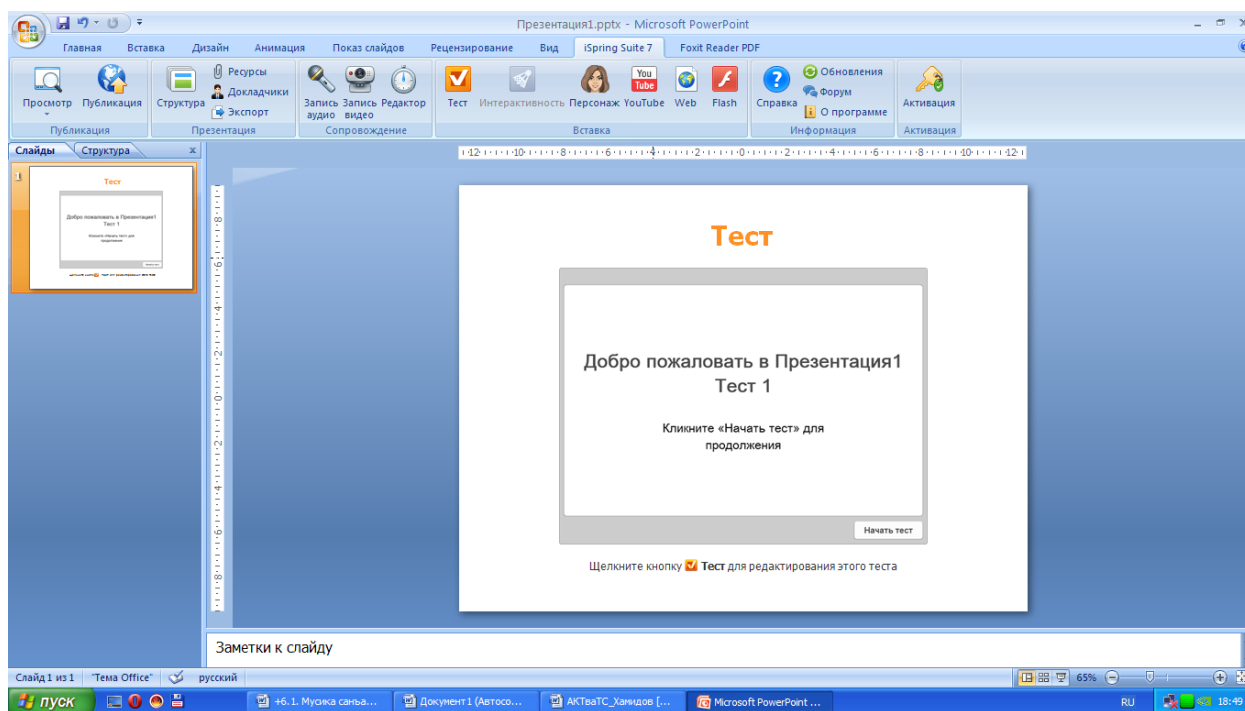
Презентация1.pptx - Microsoft PowerPoint

Главная Вставка Дизайн Анимация Показ слайдов Рецензирование Вид iSpring Suite 7 Foxit Reader PDF

Просмотр Публикация
Публикация

Структура Ресурсы Докладчики Экспорт
Презентация

Запись аудио Запись видео Редактор
Сопровождение

Тест Интерактивность Персонаж YouTube Web Flash
Вставка

Справка Обновления Форум О программе
Информация

Активация
Активация

Слайды Структура

1

Тест

Добро пожаловать в Презентация1
Тест 1

Кликните «Начать тест» для продолжения

Начать тест

Щелкните кнопку Тест для редактирования этого теста

Заметки к слайду

Слайд 1 из 1 "Тема Office" русский 65%

пуск +6.1. Мусика санъа... Документ1 (Автосо... АКТваТС_Хамидов [... Microsoft PowerPoint ... RU 18:49